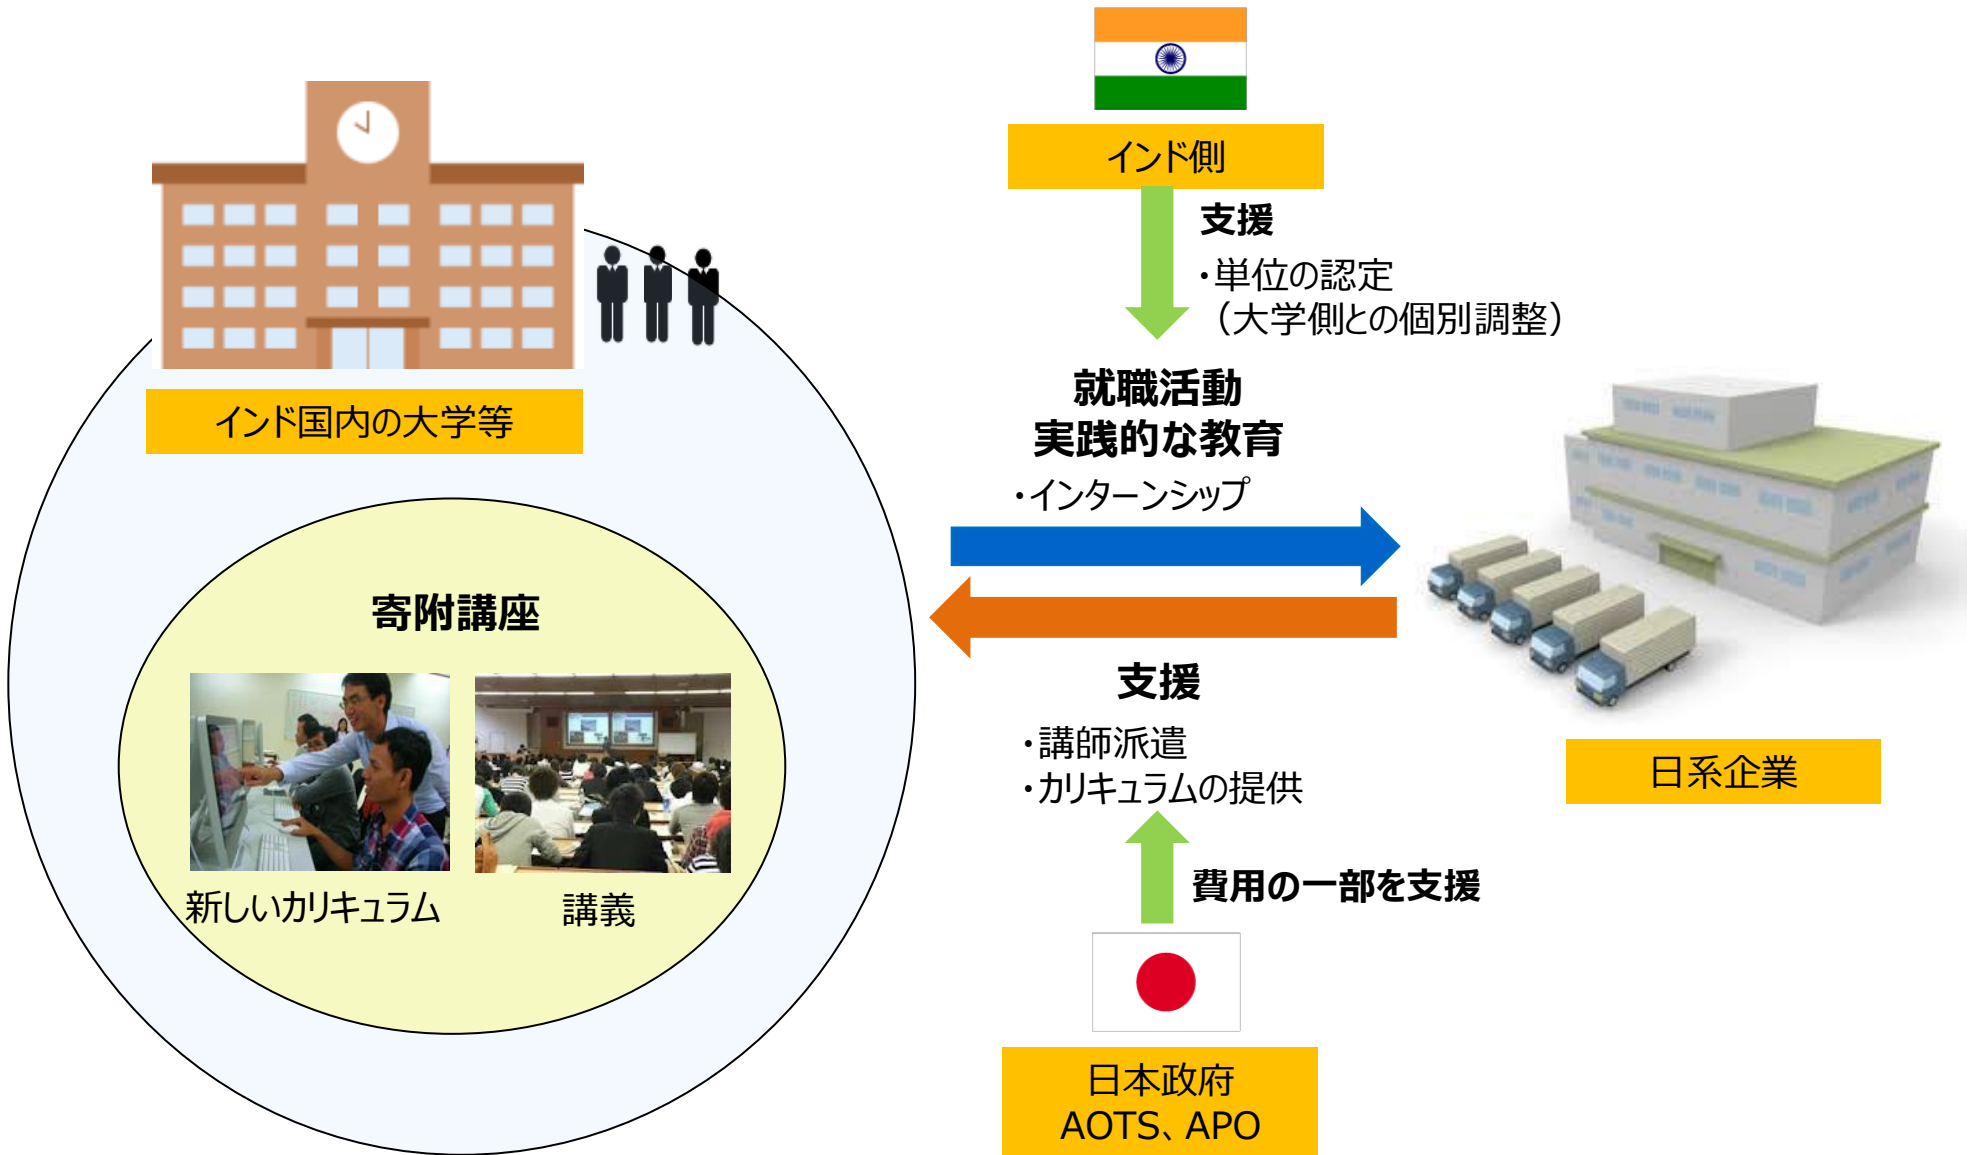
インド側

支援
・単位の認定
（大学側との個別調整）

インド国内の大学等

就職活動
実践的な教育
・インターンシップ

寄附講座

新しいカリキュラム

講義

支援
・講師派遣
・カリキュラムの提供

日系企業

費用の一部を支援

日本政府
AOTS、APO